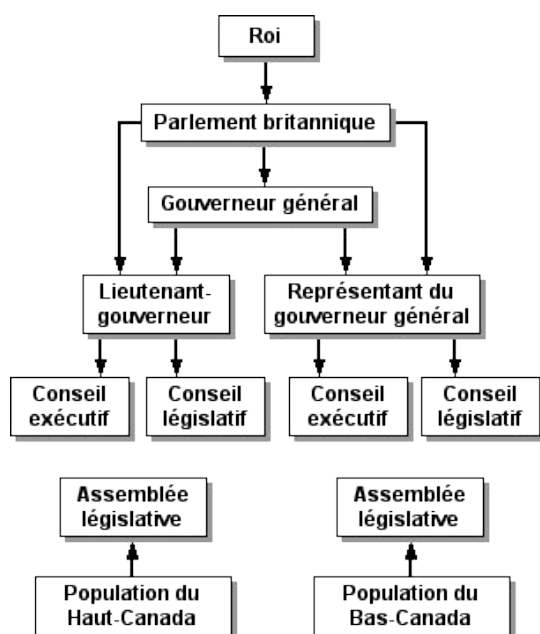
Roi

Parlement britannique

Gouverneur général

Lieutenant-gouverneur

Représentant du gouverneur général

Conseil exécutif

Conseil législatif

Conseil exécutif

Conseil législatif

Assemblée législative

Assemblée législative

Population du Haut-Canada

Population du Bas-Canada